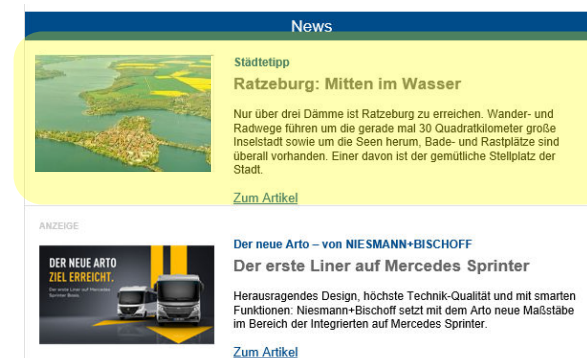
News

Städtetipp

Ratzeburg: Mitten im Wasser

Nur über drei Dämme ist Ratzeburg zu erreichen. Wander- und Radwege führen um die gerade mal 30 Quadratkilometer große Inselstadt sowie um die Seen herum, Bade- und Rastplätze sind überall vorhanden. Einer davon ist der gemütliche Stellplatz der Stadt.

Zum Artikel

ANZEIGE

DER NEUE ARTO
ZIEL ERREICHT.
Der erste Liner auf Mercedes Sprinter Basis.

Der neue Arto – von NIESMANN+BISCHOFF

Der erste Liner auf Mercedes Sprinter

Herausragendes Design, höchste Technik-Qualität und mit smarten Funktionen: Niesmann+Bischoff setzt mit dem Arto neue Maßstäbe im Bereich der Integrierten auf Mercedes Sprinter.

Zum Artikel